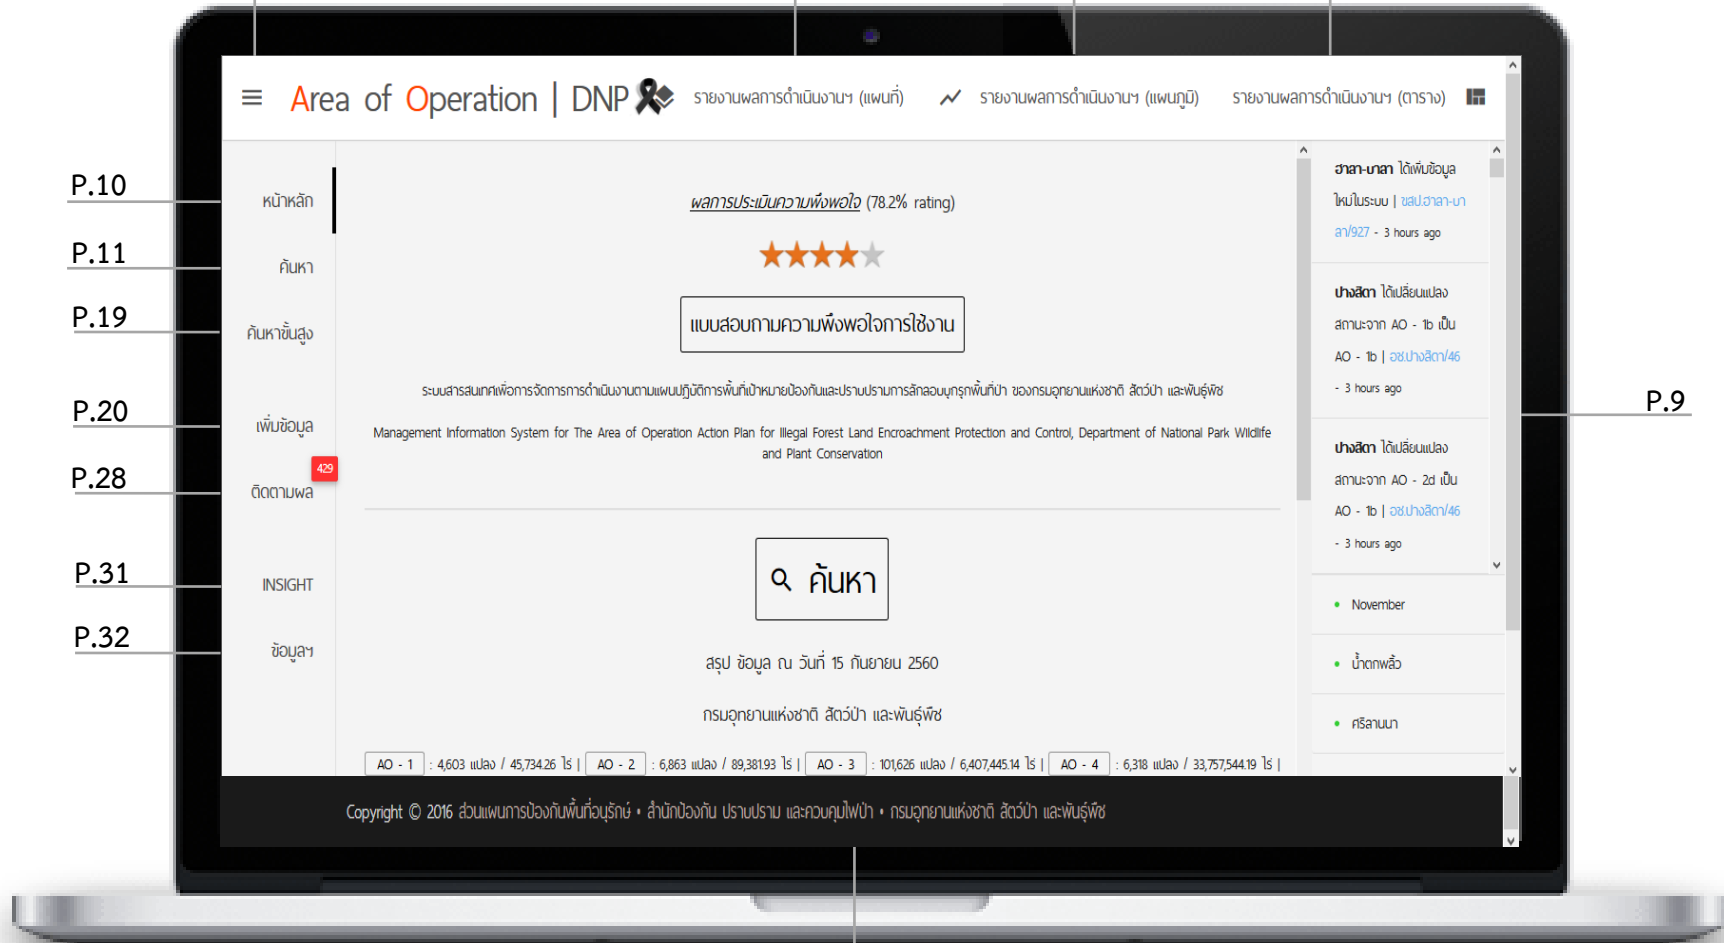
Area of Operation | DNP

รายงานผลการดำเนินงานฯ (แผนที่)

รายงานผลการดำเนินงานฯ (แผนภูมิ)

รายงานผลการดำเนินงานฯ (ตาราง)

P.10
P.11
P.19
P.20
P.28
P.31
P.32
P.9

หน้าหลัก

ค้นหา

ค้นหาขั้นสูง

เพิ่มข้อมูล

429
ติดตามผล

INSIGHT

ข้อมูลฯ

ผลการประเมินความพึงพอใจ (78.2% rating)

★★★★★

แบบสอบถามความพึงพอใจการใช้งาน

ระบบสารสนเทศเพื่อการจัดการการดำเนินงานตามแผนปฏิบัติการพื้นที่เป้าหมายป้องกันและปราบปรามการลักลอบบุกรุกพื้นที่ป่า ของกรมอุทยานแห่งชาติ สัตว์ป่า และพันธุ์พืช

Management Information System for The Area of Operation Action Plan for Illegal Forest Land Encroachment Protection and Control, Department of National Park Wildlife and Plant Conservation

ค้นหา

สรุป ข้อมูล ณ วันที่ 15 กันยายน 2560

กรมอุทยานแห่งชาติ สัตว์ป่า และพันธุ์พืช

AO - 1 : 4,603 แปลง / 45,734.26 ไร่ | AO - 2 : 6,863 แปลง / 89,381.93 ไร่ | AO - 3 : 101,626 แปลง / 6,407,445.14 ไร่ | AO - 4 : 6,318 แปลง / 33,757,544.19 ไร่ |

ฮาลา-บาลา ได้เพิ่มข้อมูลใหม่ในระบบ | ขสป.ฮาลา-บาลา/927 - 3 hours ago

ปางสีดา ได้เปลี่ยนแปลงสถานะจาก AO - 1b เป็น AO - 1b | อช.ปางสีดา/46 - 3 hours ago

ปางสีดา ได้เปลี่ยนแปลงสถานะจาก AO - 2d เป็น AO - 1b | อช.ปางสีดา/46 - 3 hours ago

• November

• น้ำตกพลิ้ว

• ศรีลานนา

Copyright © 2016 ส่วนแผนการป้องกันพื้นที่อนุรักษ์ • สำนักป้องกัน ปราบปราม และควบคุมไฟป่า • กรมอุทยานแห่งชาติ สัตว์ป่า และพันธุ์พืช